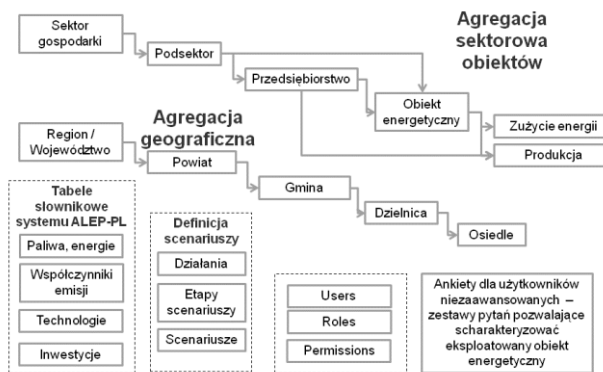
Sektor gospodarki

Podsektor

Przedsiębiorstwo

Agregacja sektorowa obiektów

Obiekt energetyczny

Zużycie energii

Produkcja

Agregacja geograficzna

Region / Województwo

Powiat

Gmina

Dzielnica

Osiedle

Tabele słownikowe systemu ALEP-PL

Paliwa, energie

Współczynniki emisji

Technologie

Inwestycje

Definicja scenariuszy

Działania

Etapy scenariuszy

Scenariusze

Users

Roles

Permissions

Ankiety dla użytkowników niezaawansowanych – zestawy pytań pozwalające scharakteryzować eksploatowany obiekt energetyczny